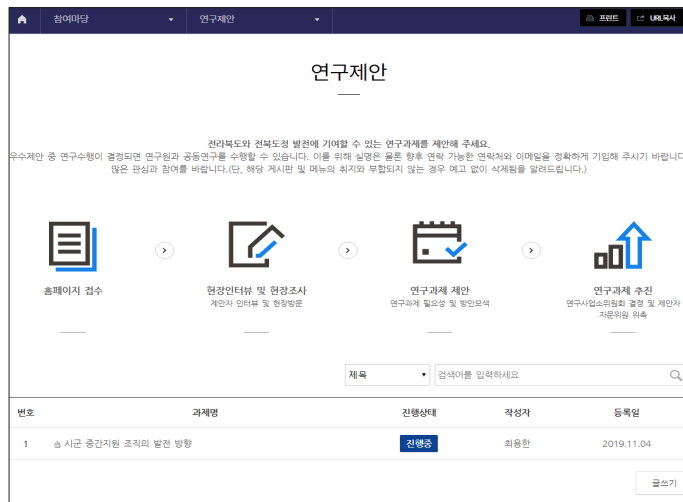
참여마당

연구제안

프린트

URL복사

연구제안

전라북도와 전북도정 발전에 기여할 수 있는 연구과제를 제안해 주세요.

우수제안 중 연구수행이 결정되면 연구원과 공동연구를 수행할 수 있습니다. 이를 위해 실명은 물론 향후 연락 가능한 연락처와 이메일을 정확하게 기입해 주시기 바랍니다. 많은 관심과 참여를 바랍니다.(단, 해당 게시판 및 메뉴의 취지와 부합되지 않는 경우 예고 없이 삭제됨을 알려드립니다.)

홈페이지 접수

현장인터뷰 및 현장조사
제안자 인터뷰 및 현장방문

연구과제 제안
연구과제 필요성 및 방안모색

연구과제 추진
연구사업소위원회 결정 및 제안자 자문위원 위촉

제목

검색어를 입력하세요

| 번호 | 과제명 | 진행상태 | 작성자 | 등록일 |
|---|---|---|---|---|
| 1 | 시군 중간지원 조직의 발전 방향 | 진행중 | 최용한 | 2019.11.04 |

글쓰기